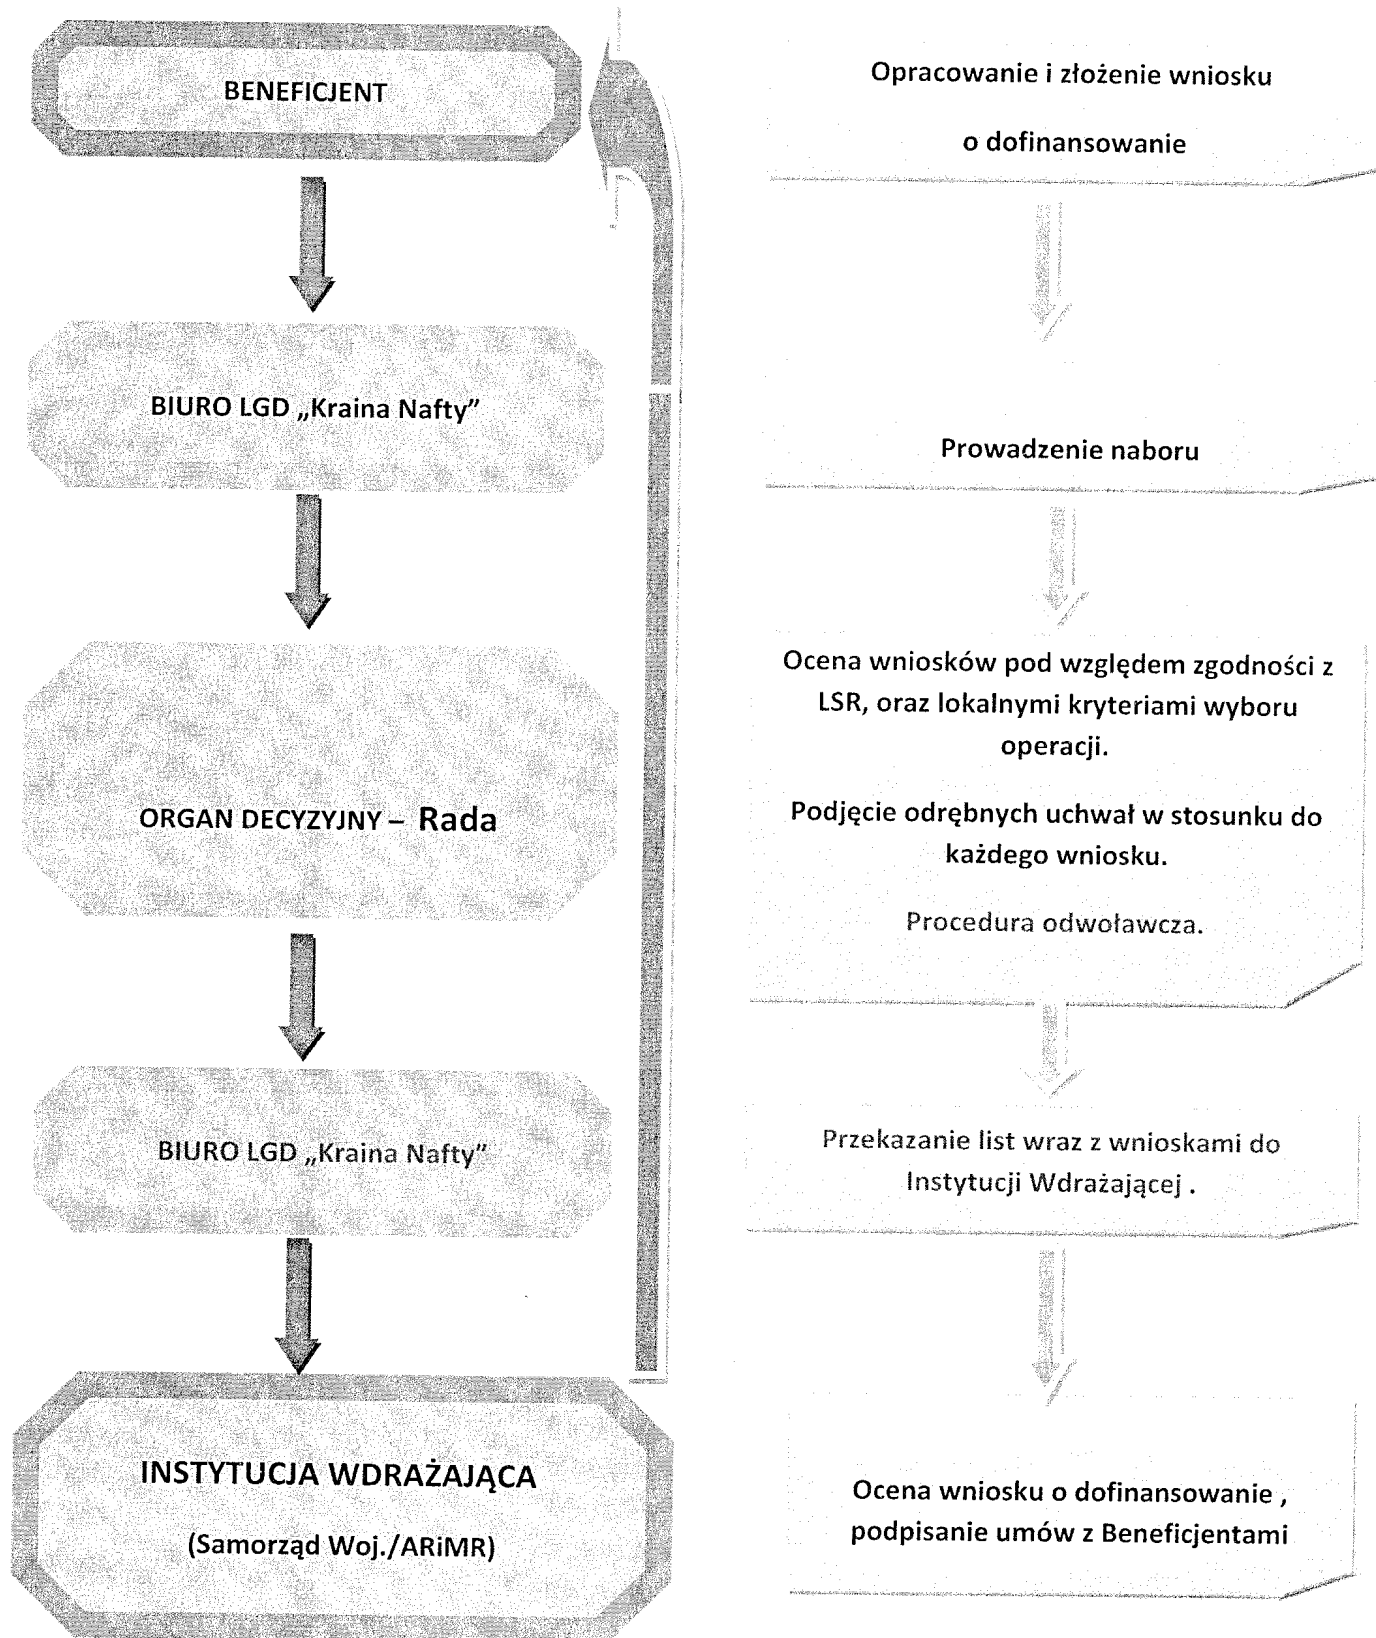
BENEFICJENT

Opracowanie i złożenie wniosku

o dofinansowanie

BIURO LGD „Kraina Nafty"

Prowadzenie naboru

ORGAN DECYZYJNY – Rada

Ocena wniosków pod względem zgodności z LSR, oraz lokalnymi kryteriami wyboru operacji.

Podjęcie odrębnych uchwał w stosunku do każdego wniosku.

Procedura odwoławcza.

BIURO LGD „Kraina Nafty"

Przekazanie list wraz z wnioskami do Instytucji Wdrażającej .

INSTYTUCJA WDRAŻAJĄCA

(Samorząd Woj./ARiMR)

Ocena wniosku o dofinansowanie , podpisanie umów z Beneficjentami